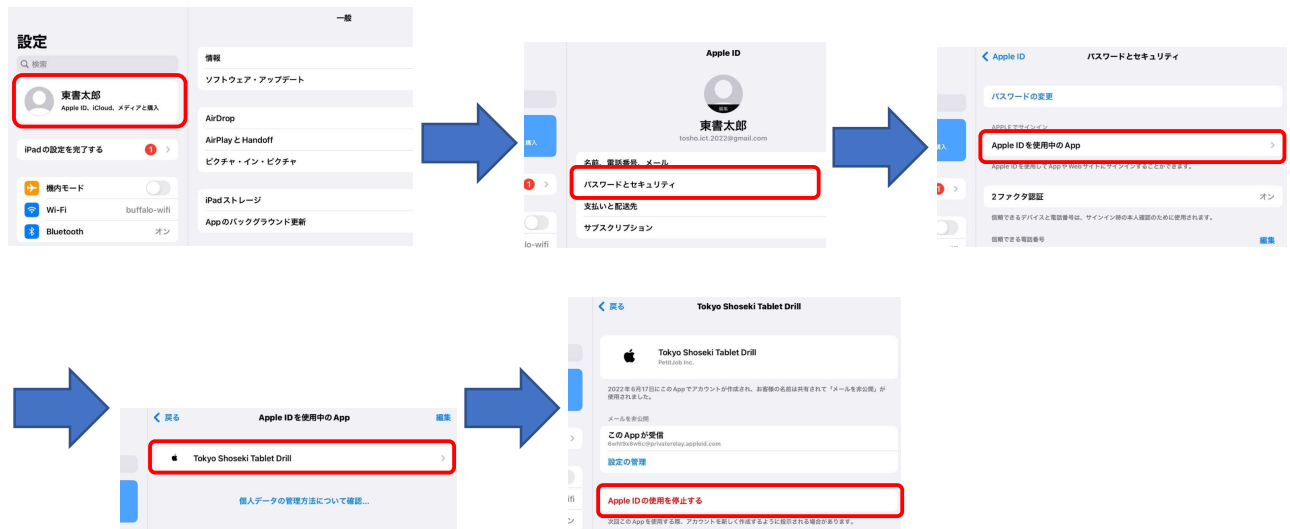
設定
一般
検索
東書太郎
Apple ID、iCloud、メディアと購入
iPadの設定を完了する
1
機内モード
Wi-Fi buffalo-wifi
Bluetooth オン
情報
ソフトウェア・アップデート
AirDrop
AirPlay と Handoff
ピクチャ・イン・ピクチャ
iPadストレージ
Appのバックグラウンド更新

Apple ID
編集
東書太郎
tosho.ict.2022@gmail.com
名前、電話番号、メール
パスワードとセキュリティ
支払いと配送先
サブスクリプション
購入
1
lo-wifi

Apple ID
パスワードとセキュリティ
パスワードの変更
APPLEでサインイン
Apple IDを使用中のApp
Apple IDを使用してAppやWebサイトにサインインすることができます。
2ファクタ認証 オン
信頼できるデバイスと電話番号は、サインイン時の本人確認のために使用されます。
信頼できる電話番号
編集

戻る
Apple IDを使用中のApp
編集
Tokyo Shoseki Tablet Drill
個人データの管理方法について確認...

戻る
Tokyo Shoseki Tablet Drill
Tokyo Shoseki Tablet Drill
PetitJob Inc.
2022年6月17日にこのAppでアカウントが作成され、お客様の名前は共有されて「メールを非公開」が使用されました。
メールを非公開
このAppが受信
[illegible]@privaterelay.appleid.com
設定の管理
Apple IDの使用を停止する
次回このAppを使用する際、アカウントを新しく作成するように指示される場合があります。